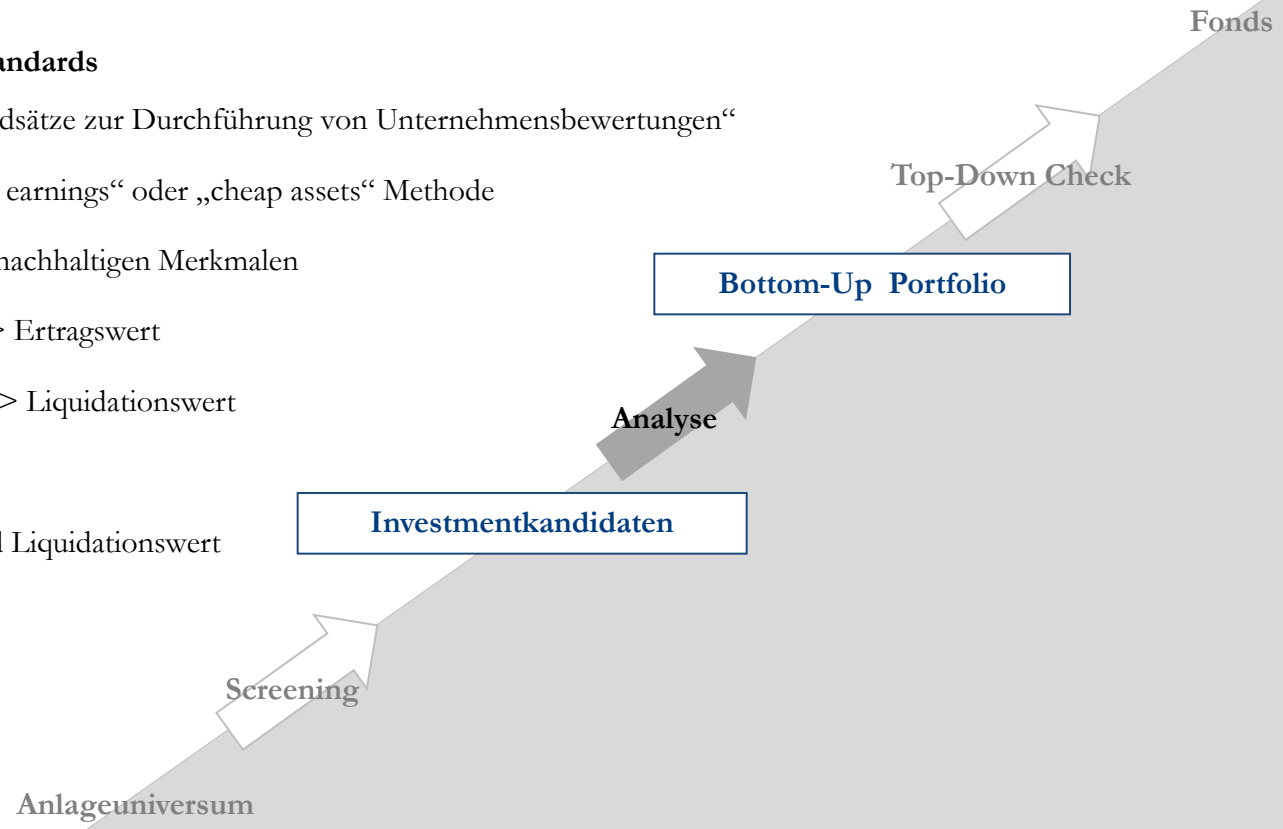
Fonds

andards

dsätze zur Durchführung von Unternehmensbewertungen“

earnings“ oder „cheap assets“ Methode

nachhaltigen Merkmalen

> Ertragswert

> Liquidationswert

l Liquidationswert

Top-Down Check

Bottom-Up Portfolio

Analyse

Investmentkandidaten

Screening

Anlageuniversum